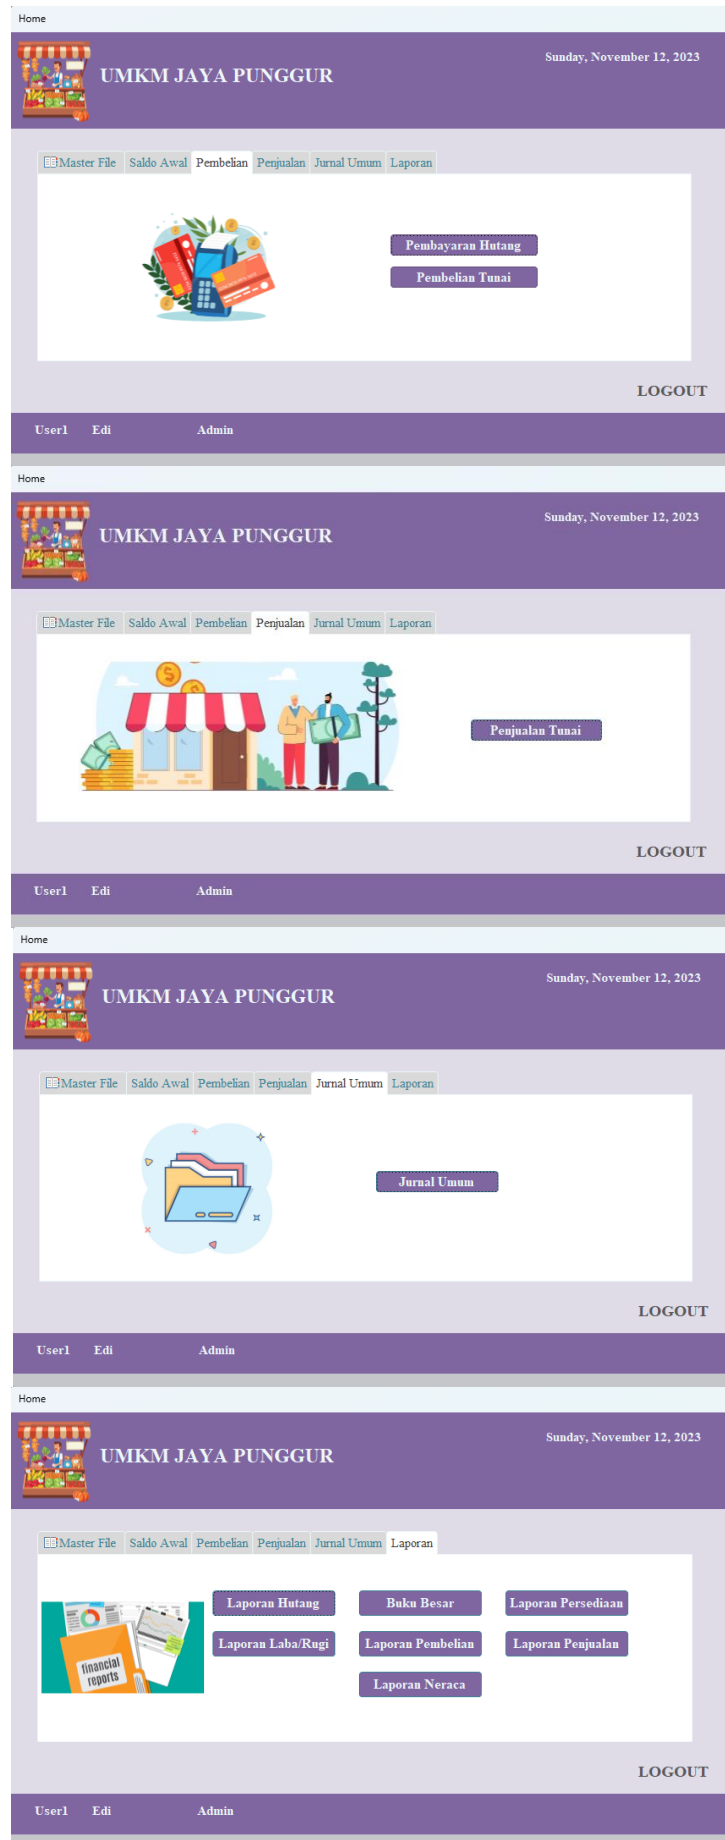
Home

UMKM JAYA PUNGGUR

Sunday, November 12, 2023

Master File | Saldo Awal | Pembelian | Penjualan | Jurnal Umum | Laporan

Pembayaran Hutang

Pembelian Tunai

LOGOUT

User1 Edi Admin

Home

UMKM JAYA PUNGGUR

Sunday, November 12, 2023

Master File | Saldo Awal | Pembelian | Penjualan | Jurnal Umum | Laporan

Penjualan Tunai

LOGOUT

User1 Edi Admin

Home

UMKM JAYA PUNGGUR

Sunday, November 12, 2023

Master File | Saldo Awal | Pembelian | Penjualan | Jurnal Umum | Laporan

Jurnal Umum

LOGOUT

User1 Edi Admin

Home

UMKM JAYA PUNGGUR

Sunday, November 12, 2023

Master File | Saldo Awal | Pembelian | Penjualan | Jurnal Umum | Laporan

financial reports

Laporan Hutang

Buku Besar

Laporan Persediaan

Laporan Laba/Rugi

Laporan Pembelian

Laporan Penjualan

Laporan Neraca

LOGOUT

User1 Edi Admin